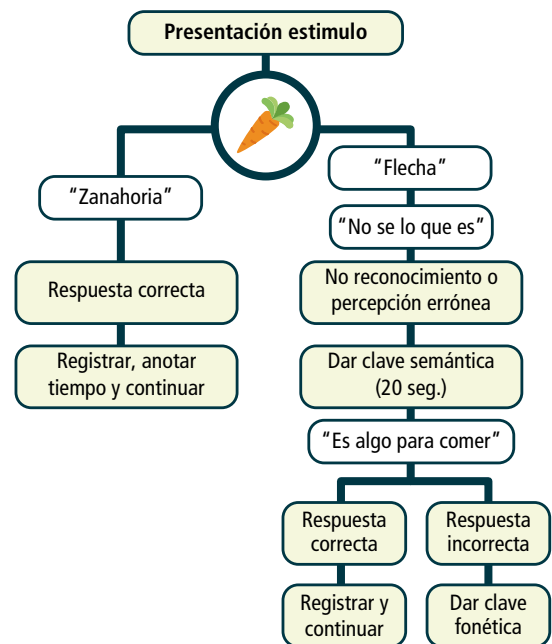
Presentación estimulo

"Zanahoria"

Respuesta correcta

Registrar, anotar tiempo y continuar

"Flecha"

"No se lo que es"

No reconocimiento o percepción errónea

Dar clave semántica (20 seg.)

"Es algo para comer"

Respuesta correcta

Registrar y continuar

Respuesta incorrecta

Dar clave fonética